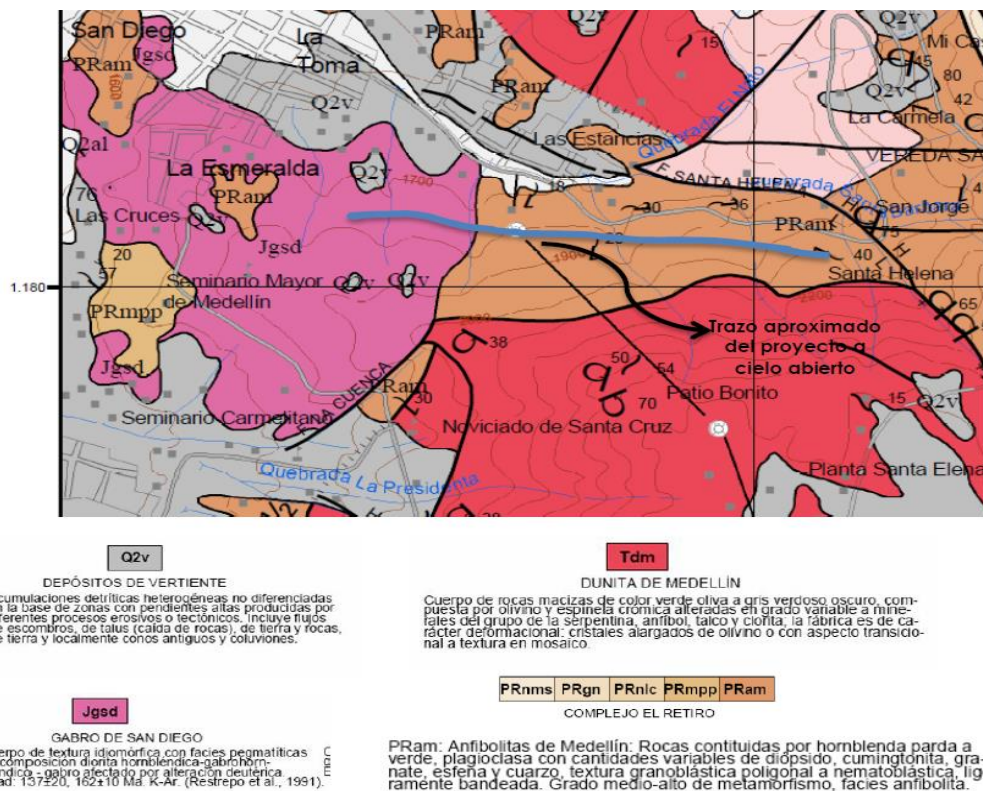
San Diego
Jgsd
La Toma
PRam
Q2v
PRam
15
Q2v
Mi Ca
15
80
Q2v
42
La Carmela
1600
Q2al
Las Estancias
Quebrada El Nilo
VEREDA SA
La Esmeralda
Q2v
1700
PRam
76
Las Cruces
18
F. SANTA HELENA
Quebrada Santa Elena
30
36
PRam
San Jorge
Jgsd
20
22
75
57
1900
40
Santa Helena
1.180
Seminario Mayor de Medellín
Q2v
Q2v
2200
65
PRmpp
2100
Trazo aproximado del proyecto a cielo abierto
38
Jgsd
50
54
CUENCA
PRam
Patio Bonito
70
30
15
Q2v
Seminario Carmelitano
Noviciado de Santa Cruz
Quebrada La Presidenta
Planta Santa Elena
28

Q2v
DEPÓSITOS DE VERTIENTE
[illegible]cumulaciones detríticas heterogéneas no diferenciadas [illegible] la base de zonas con pendientes altas producidas por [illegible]ferentes procesos erosivos o tectónicos. Incluye flujos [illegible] escombros, de talus (caída de rocas), de tierra y rocas, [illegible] tierra y localmente conos antiguos y coluviones.

Tdm
DUNITA DE MEDELLÍN
Cuerpo de rocas macizas de color verde oliva a gris verdoso oscuro, compuesta por olivino y espinela crómica alteradas en grado variable a minerales del grupo de la serpentina, anfíbol, talco y clorita; la fábrica es de carácter deformacional: cristales alargados de olivino o con aspecto transicional a textura en mosaico.

Jgsd
GABRO DE SAN DIEGO
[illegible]erpo de textura idiomórfica con facies pegmatíticas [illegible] composición diorita hornbléndica-gabrohorn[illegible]ndico - gabro afectado por alteración deutérica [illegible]ad: 137±20, 162±10 Ma. K-Ar. (Restrepo et al., 1991).

| PRnms | PRgn | PRnlc | PRmpp | PRam |
|---|---|---|---|---|

COMPLEJO EL RETIRO

PRam: Anfibolitas de Medellín: Rocas contituidas por hornblenda parda a verde, plagioclasa con cantidades variables de diópsido, cumingtonita, granate, esfena y cuarzo, textura granoblástica poligonal a nematoblástica, lig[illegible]ramente bandeada. Grado medio-alto de metamorfismo, facies anfibolita.